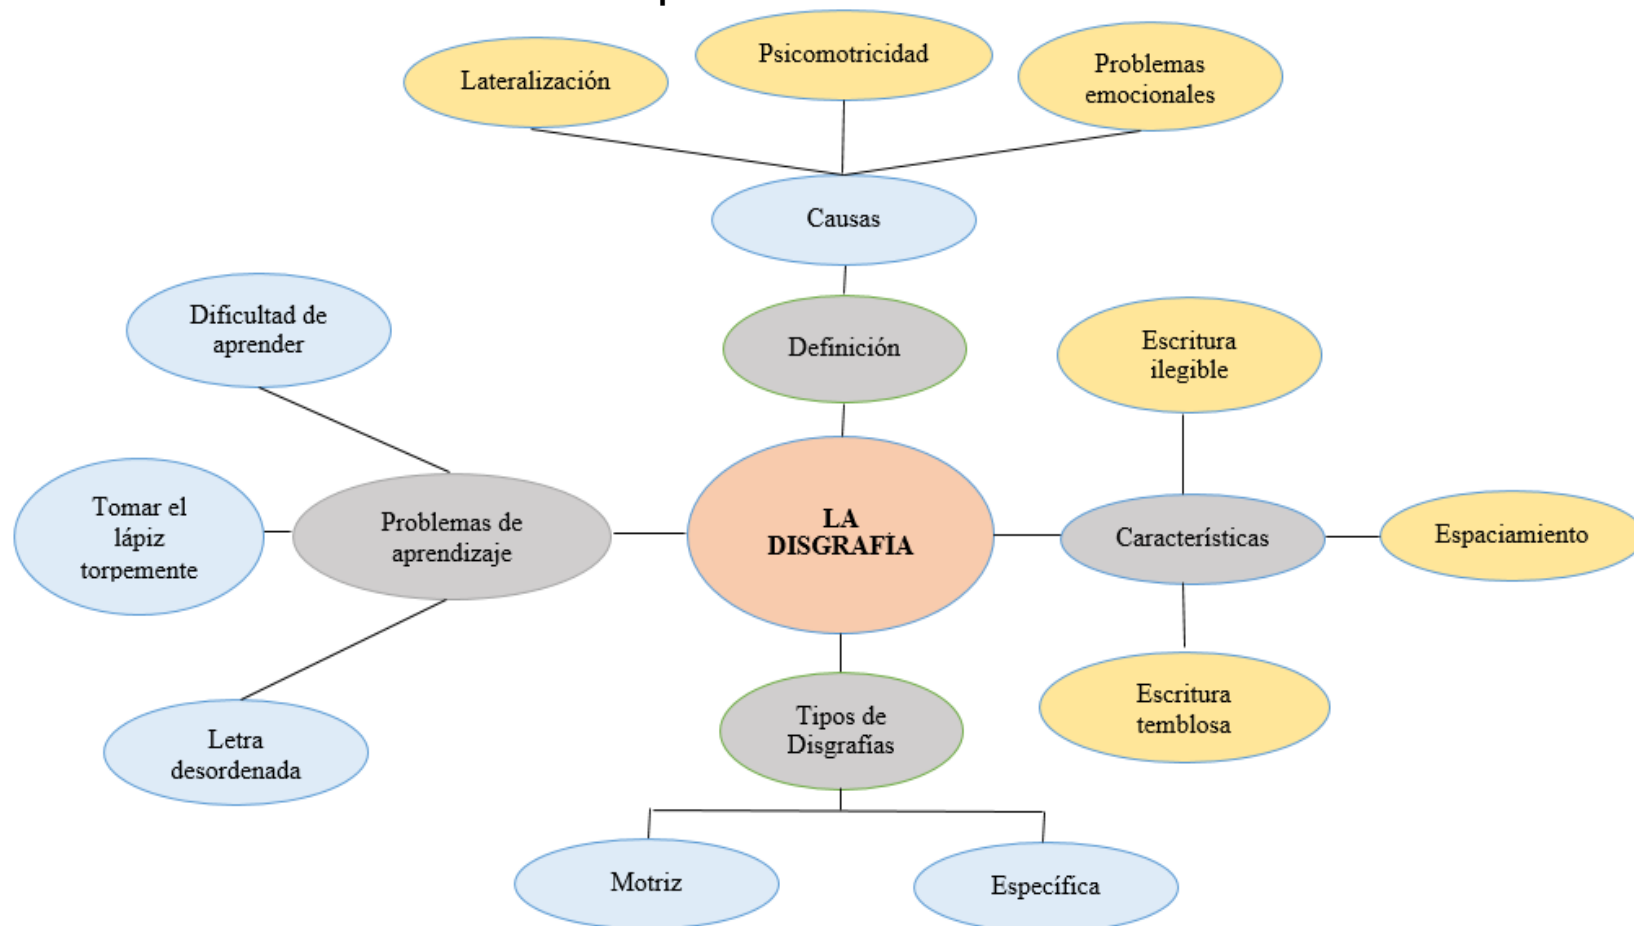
Lateralización

Psicomotricidad

Problemas emocionales

Causas

Definición

Dificultad de aprender

Escritura ilegible

Tomar el lápiz torpemente

Problemas de aprendizaje

LA DISGRAFÍA

Características

Espaciamiento

Letra desordenada

Tipos de Disgrafías

Escritura temblosa

Motriz

Específica